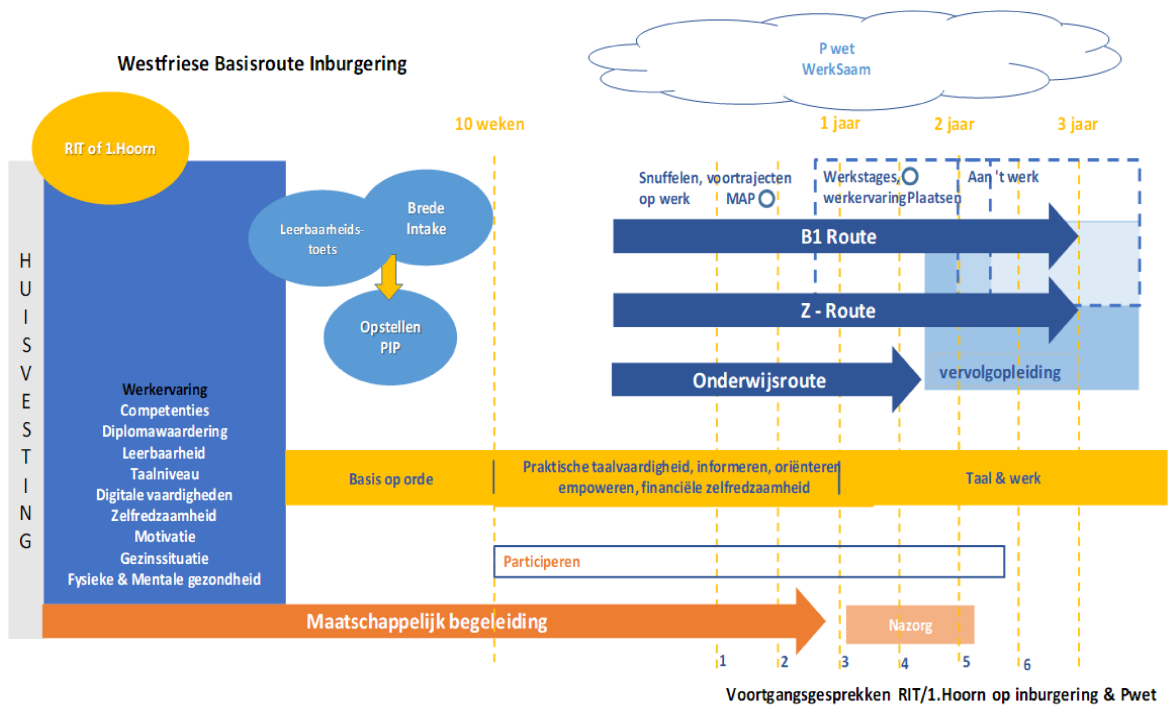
Westfriese Basisroute Inburgering

P wet
WerkSaam

RIT of 1.Hoorn

10 weken

1 jaar

2 jaar

3 jaar

Snuffelen, voortrajecten op werk

MAP

Werkstages, werkervaring

Plaatsen

Aan 't werk

Leerbaarheids-toets

Brede Intake

Opstellen PIP

B1 Route

Z - Route

Onderwijsroute

vervolgopleiding

H U I S V E S T I N G

Werkervaring
Competenties
Diplomawaardering
Leerbaarheid
Taalniveau
Digitale vaardigheden
Zelfredzaamheid
Motivatie
Gezinssituatie
Fysieke & Mentale gezondheid

Basis op orde

Praktische taalvaardigheid, informeren, oriënteren empoweren, financiële zelfredzaamheid

Taal & werk

Participeren

Maatschappelijk begeleiding

Nazorg

1 2 3 4 5 6

Voortgangsgesprekken RIT/1.Hoorn op inburgering & Pwet